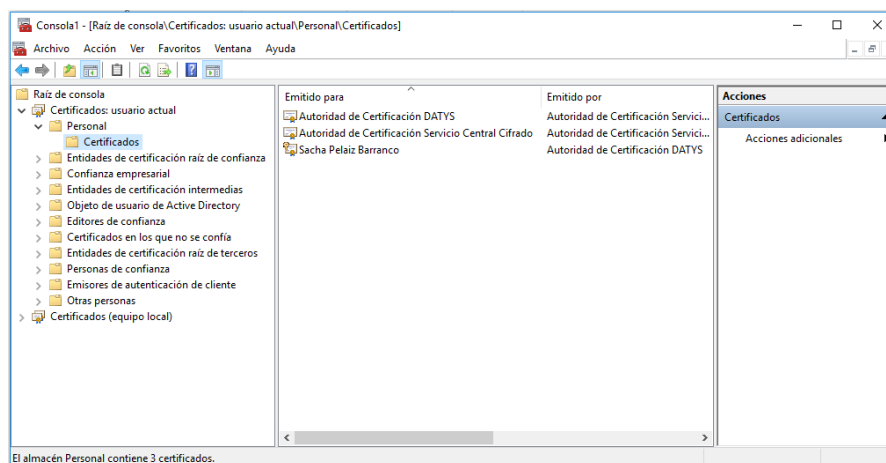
Consola1 - [Raíz de consola\Certificados: usuario actual\Personal\Certificados]

Archivo Acción Ver Favoritos Ventana Ayuda

Raíz de consola
Certificados: usuario actual
Personal
Certificados
Entidades de certificación raíz de confianza
Confianza empresarial
Entidades de certificación intermedias
Objeto de usuario de Active Directory
Editores de confianza
Certificados en los que no se confía
Entidades de certificación raíz de terceros
Personas de confianza
Emisores de autenticación de cliente
Otras personas
Certificados (equipo local)

| Emitido para | Emitido por |
|---|---|
| Autoridad de Certificación DATYS | Autoridad de Certificación Servici... |
| Autoridad de Certificación Servicio Central Cifrado | Autoridad de Certificación Servici... |
| Sacha Pelaiz Barranco | Autoridad de Certificación DATYS |

Acciones
Certificados
Acciones adicionales

El almacén Personal contiene 3 certificados.